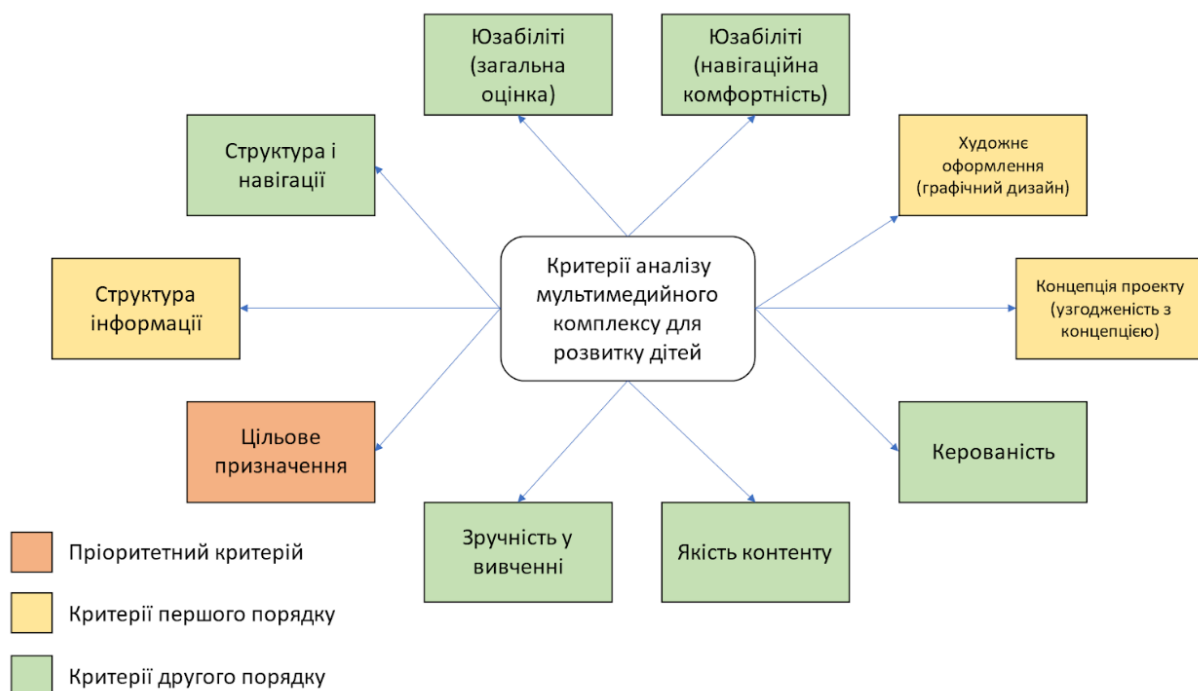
Юзабіліті (загальна оцінка)

Юзабіліті (навігаційна комфортність)

Структура і навігації

Художнє оформлення (графічний дизайн)

Критерії аналізу мультимедийного комплексу для розвитку дітей

Структура інформації

Концепція проекту (узгодженість з концепцією)

Цільове призначення

Керованість

Зручність у вивченні

Якість контенту

Пріоритетний критерій

Критерії першого порядку

Критерії другого порядку